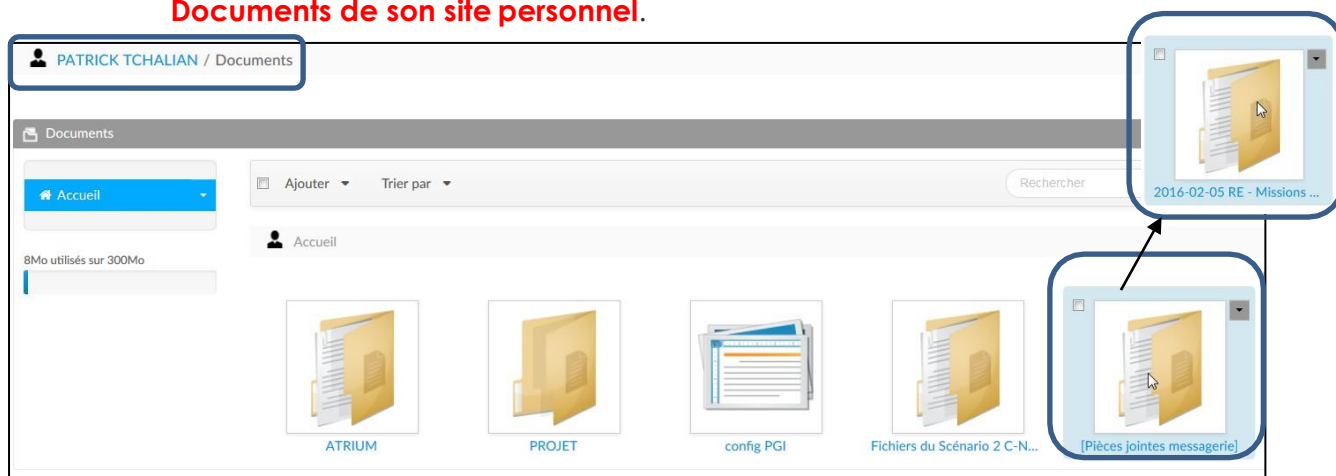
Documents de son site personnel.

PATRICK TCHALIAN / Documents

2016-02-05 RE - Missions ...

Documents

Accueil

Ajouter

Trier par

Rechercher

Accueil

8Mo utilisés sur 300Mo

ATRIUM

PROJET

config PGI

Fichiers du Scénario 2 C-N...

[Pièces jointes messagerie]